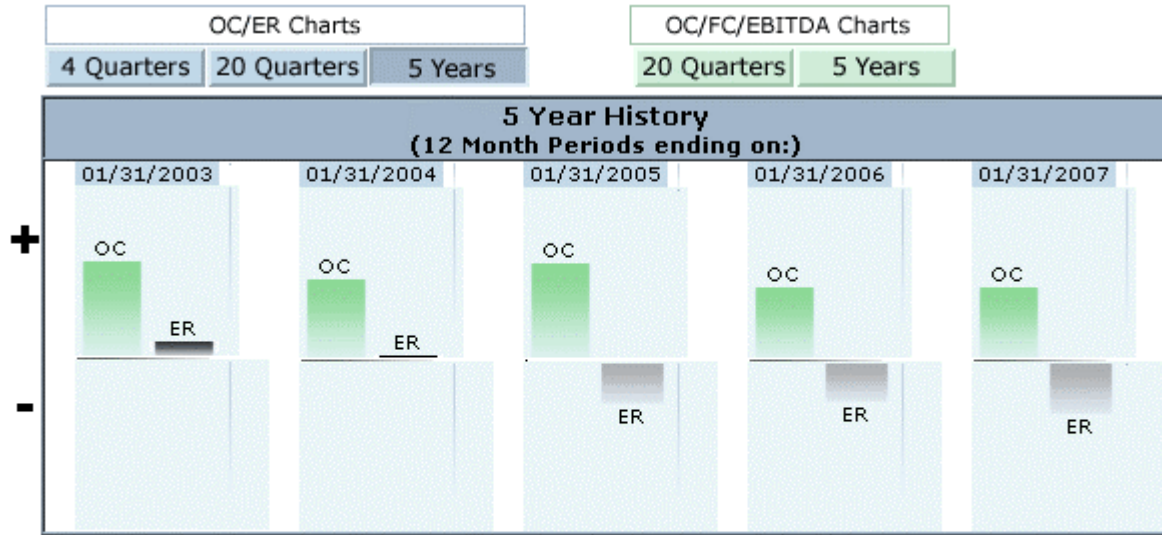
OC/ER Charts

4 Quarters 20 Quarters 5 Years

OC/FC/EBITDA Charts

20 Quarters 5 Years

5 Year History
(12 Month Periods ending on:)

01/31/2003 01/31/2004 01/31/2005 01/31/2006 01/31/2007

+

OC ER OC ER OC OC OC

-

ER ER ER